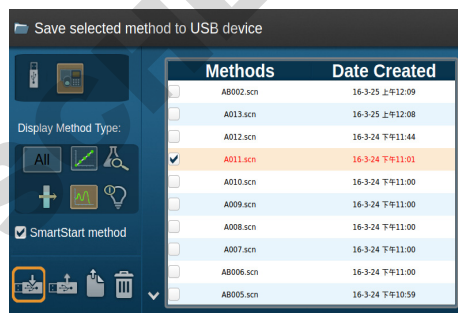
Save selected method to USB device

Display Method Type:

All

SmartStart method

| Methods | Date Created |
|---|---|
| AB002.scn | 16-3-25 上午12:09 |
| A013.scn | 16-3-25 上午12:08 |
| A012.scn | 16-3-24 下午11:44 |
| A011.scn | 16-3-24 下午11:01 |
| A010.scn | 16-3-24 下午11:00 |
| A009.scn | 16-3-24 下午11:00 |
| A008.scn | 16-3-24 下午11:00 |
| A007.scn | 16-3-24 下午11:00 |
| AB006.scn | 16-3-24 下午11:00 |
| AB005.scn | 16-3-24 下午10:59 |